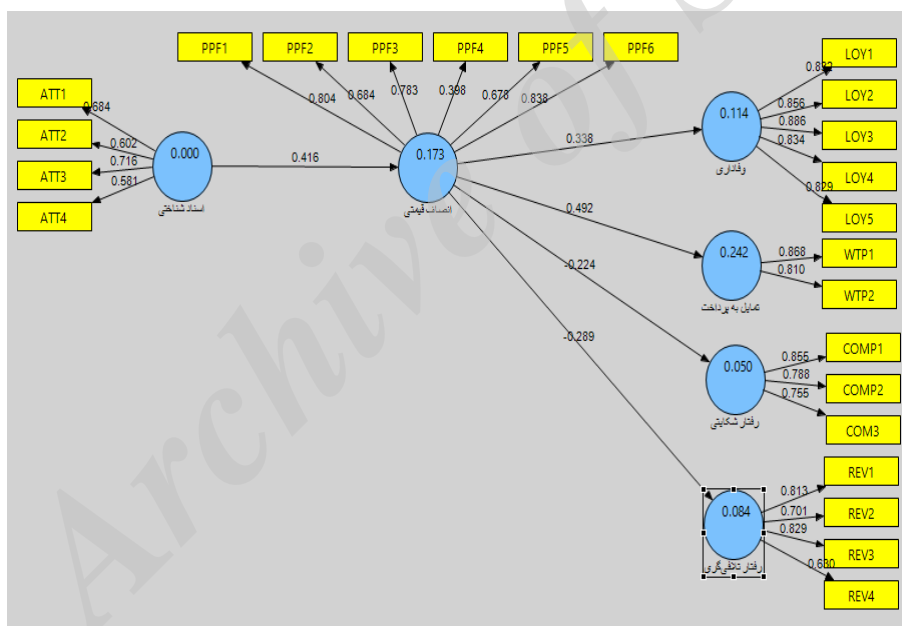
PPF1 PPF2 PPF3 PPF4 PPF5 PPF6

0.804 0.684 0.783 0.398 0.678 0.838

ATT1
ATT2
ATT3
ATT4

0.684
0.602
0.716
0.581

0.000
اسناد شناختی

0.416

0.173
انصاف قیمتی

0.338
0.492
-0.224
-0.289

0.114
وفاداری

0.872
0.856
0.886
0.834
0.829

LOY1
LOY2
LOY3
LOY4
LOY5

0.242
تمایل به پرداخت

0.868
0.810

WTP1
WTP2

0.050
رفتار شکایتی

0.855
0.788
0.755

COMP1
COMP2
COM3

0.084
رفتار تلافی گری

0.813
0.701
0.829
0.630

REV1
REV2
REV3
REV4

Archive of